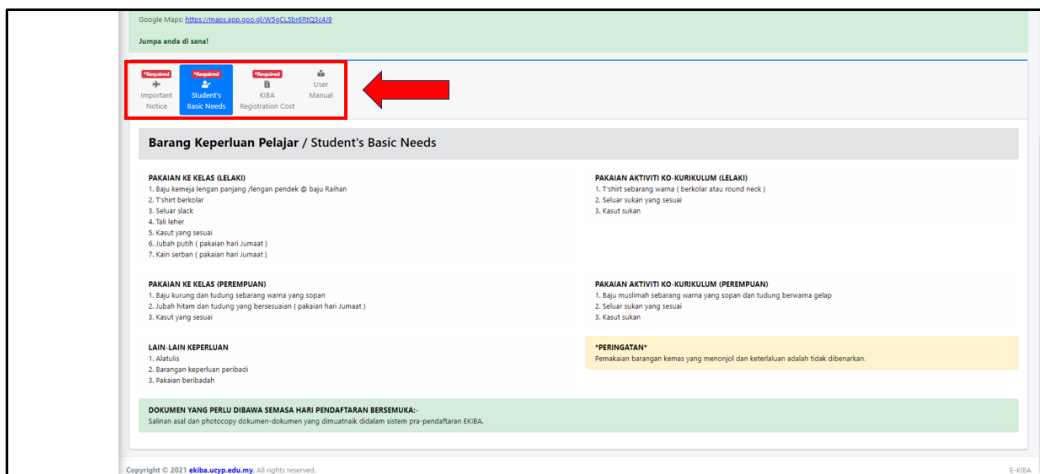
Google Maps: https://maps.app.goo.gl/W3gCL5br6RtQ3c4J9

Jumpa anda di sana!

*Required
Important Notice

*Required
Student's Basic Needs

*Required
KIBA Registration Cost

User Manual

Barang Keperluan Pelajar / Student's Basic Needs

PAKAIAN KE KELAS (LELAKI)
1. Baju kemeja lengan panjang /lengan pendek @ baju Raihan
2. T'shirt berkolar
3. Seluar slack
4. Tali leher
5. Kasut yang sesuai
6. Jubah putih ( pakaian hari Jumaat )
7. Kain serban ( pakaian hari Jumaat )

PAKAIAN AKTIVITI KO-KURIKULUM (LELAKI)
1. T'shirt sebarang warna ( berkolar atau round neck )
2. Seluar sukan yang sesuai
3. Kasut sukan

PAKAIAN KE KELAS (PEREMPUAN)
1. Baju kurung dan tudung sebarang warna yang sopan
2. Jubah hitam dan tudung yang bersesuaian ( pakaian hari Jumaat )
3. Kasut yang sesuai

PAKAIAN AKTIVITI KO-KURIKULUM (PEREMPUAN)
1. Baju muslimah sebarang warna yang sopan dan tudung berwarna gelap
2. Seluar sukan yang sesuai
3. Kasut sukan

LAIN-LAIN KEPERLUAN
1. Alatulis
2. Barangan keperluan peribadi
3. Pakaian beribadah

*PERINGATAN*
Pemakaian barangan kemas yang menonjol dan keterlaluan adalah tidak dibenarkan.

DOKUMEN YANG PERLU DIBAWA SEMASA HARI PENDAFTARAN BERSEMUKA:-
Salinan asal dan photocopy dokumen-dokumen yang dimuatnaik didalam sistem pra-pendaftaran EKIBA.

Copyright © 2021 ekiba.ucyp.edu.my. All rights reserved.

E-KIBA